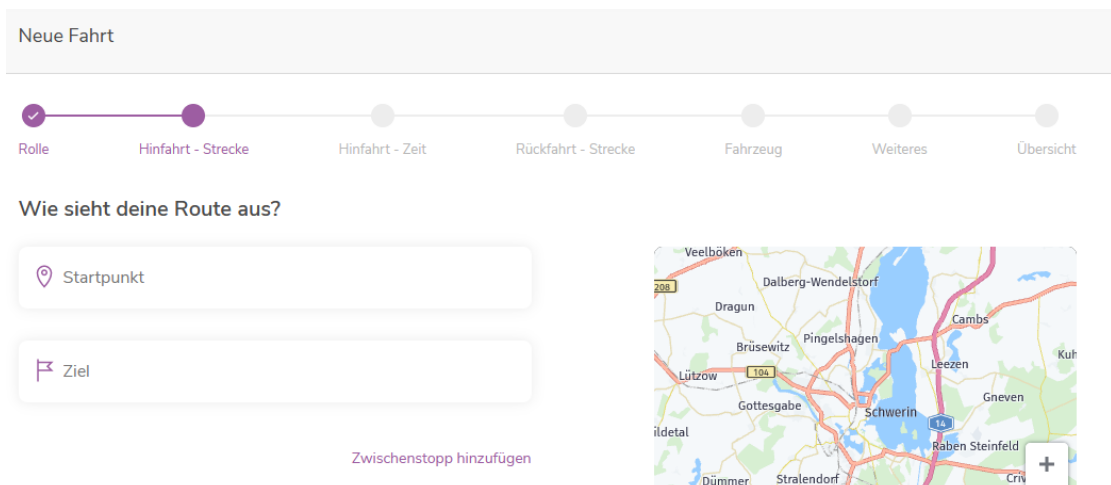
Neue Fahrt

Rolle
Hinfahrt - Strecke
Hinfahrt - Zeit
Rückfahrt - Strecke
Fahrzeug
Weiteres
Übersicht

Wie sieht deine Route aus?

Startpunkt

Ziel

Zwischenstopp hinzufügen

Veelböken
208
Dalberg-Wendelstorf
Dragun
Cambs
Pingelshagen
Brüsewitz
Kuh
Leezen
Lützow
104
Gottesgabe
Schwerin
Gneven
14
ildetal
Raben Steinfeld
+
Dümmer
Stralendorf
Criv